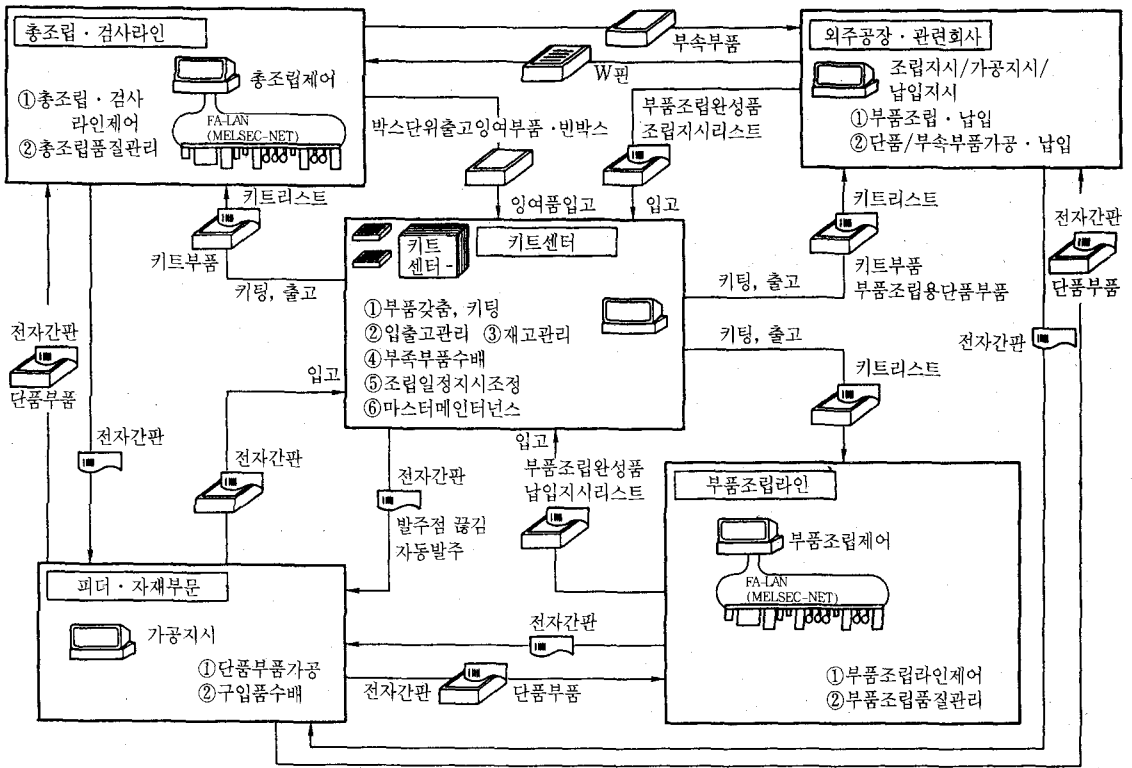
총조립 · 검사라인

총조립제어

①총조립 · 검사 라인제어
②총조립품질관리

FA-LAN (MELSEC-NET)

부속부품

W편

외주공장 · 관련회사

조립지시/가공지시/ 납입지시
①부품조립 · 납입
②단품/부속부품가공 · 납입

박스단위출고잉여부품 · 빈박스

부품조립완성품 조립지시리스트

키트리스트

잉여품입고

입고

키트리스트

키트부품

키팅, 출고

키트 센터 -

키트센터

①부품갖춤, 키팅
②입출고관리 ③재고관리
④부족부품수배
⑤조립일정지시조정
⑥마스터메인터넌스

키팅, 출고

키트부품
부품조립용단품부품

전자간판
단품부품

키팅, 출고

전자간판

키트리스트

전자간판
단품부품

입고

전자간판

전자간판

전자간판
발주점 끊김
자동발주

입고
부품조립완성품
납입지시리스트

부품조립라인

부품조립제어

FA-LAN (MELSEC-NET)

피더 · 자재부문

가공지시

①단품부품가공
②구입품수배

전자간판

전자간판

단품부품

①부품조립라인제어
②부품조립품질관리